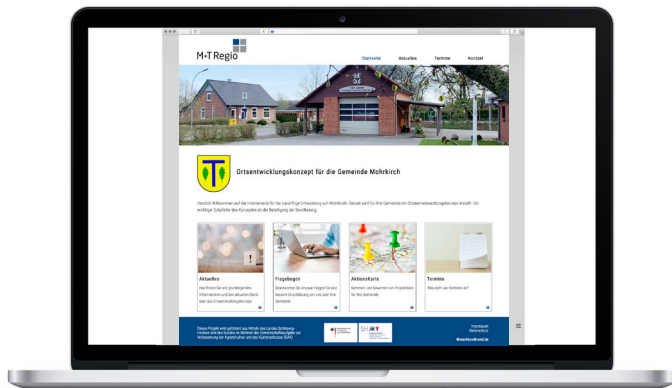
M+T Regio

Startseite Aktuelles Termine Kontakt

Ortsentwicklungskonzept für die Gemeinde Mohrkirch

Herzlich Willkommen auf der Internetseite für die zukünftige Entwicklung von Mohrkirch. Derzeit wird für Ihre Gemeinde ein Ortsentwicklungskonzept erstellt. Ein wichtiger Eckpfeiler des Konzeptes ist die Beteiligung der Bevölkerung.

Aktuelles
Hier finden Sie alle grundlegenden Informationen und den aktuellen Stand über das Ortsentwicklungskonzept.

Fragebogen
Beantworten Sie ein paar Fragen für eine bessere Einschätzung von uns über Ihre Gemeinde.

AktionsKarte
Sammeln und Bewerten von Projektideen für Ihre Gemeinde.

Termine
Was steht als Nächstes an?

Dieses Projekt wird gefördert aus Mitteln des Landes Schleswig-Holstein und des Bundes im Rahmen der Gemeinschaftsaufgabe zur Verbesserung der Agrarstruktur und des Küstenschutzes (GAK)

Impressum
Datenschutz

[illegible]